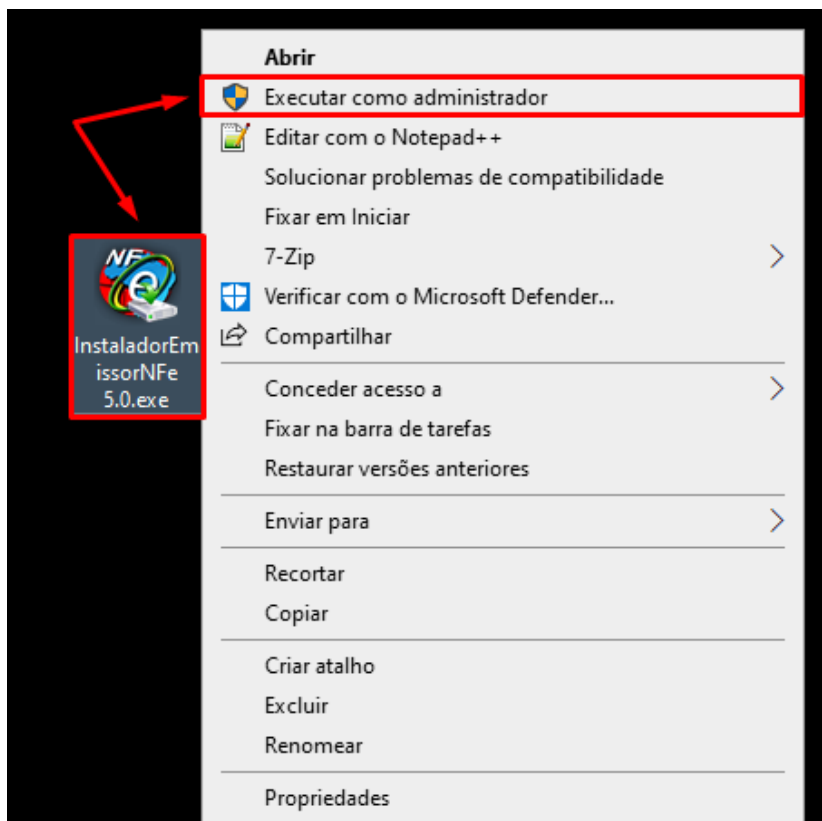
NFe

InstaladorEmissorNFe5.0.exe

Abrir
Executar como administrador
Editar com o Notepad++
Solucionar problemas de compatibilidade
Fixar em Iniciar
7-Zip
Verificar com o Microsoft Defender...
Compartilhar

Conceder acesso a
Fixar na barra de tarefas
Restaurar versões anteriores

Enviar para

Recortar
Copiar

Criar atalho
Excluir
Renomear

Propriedades